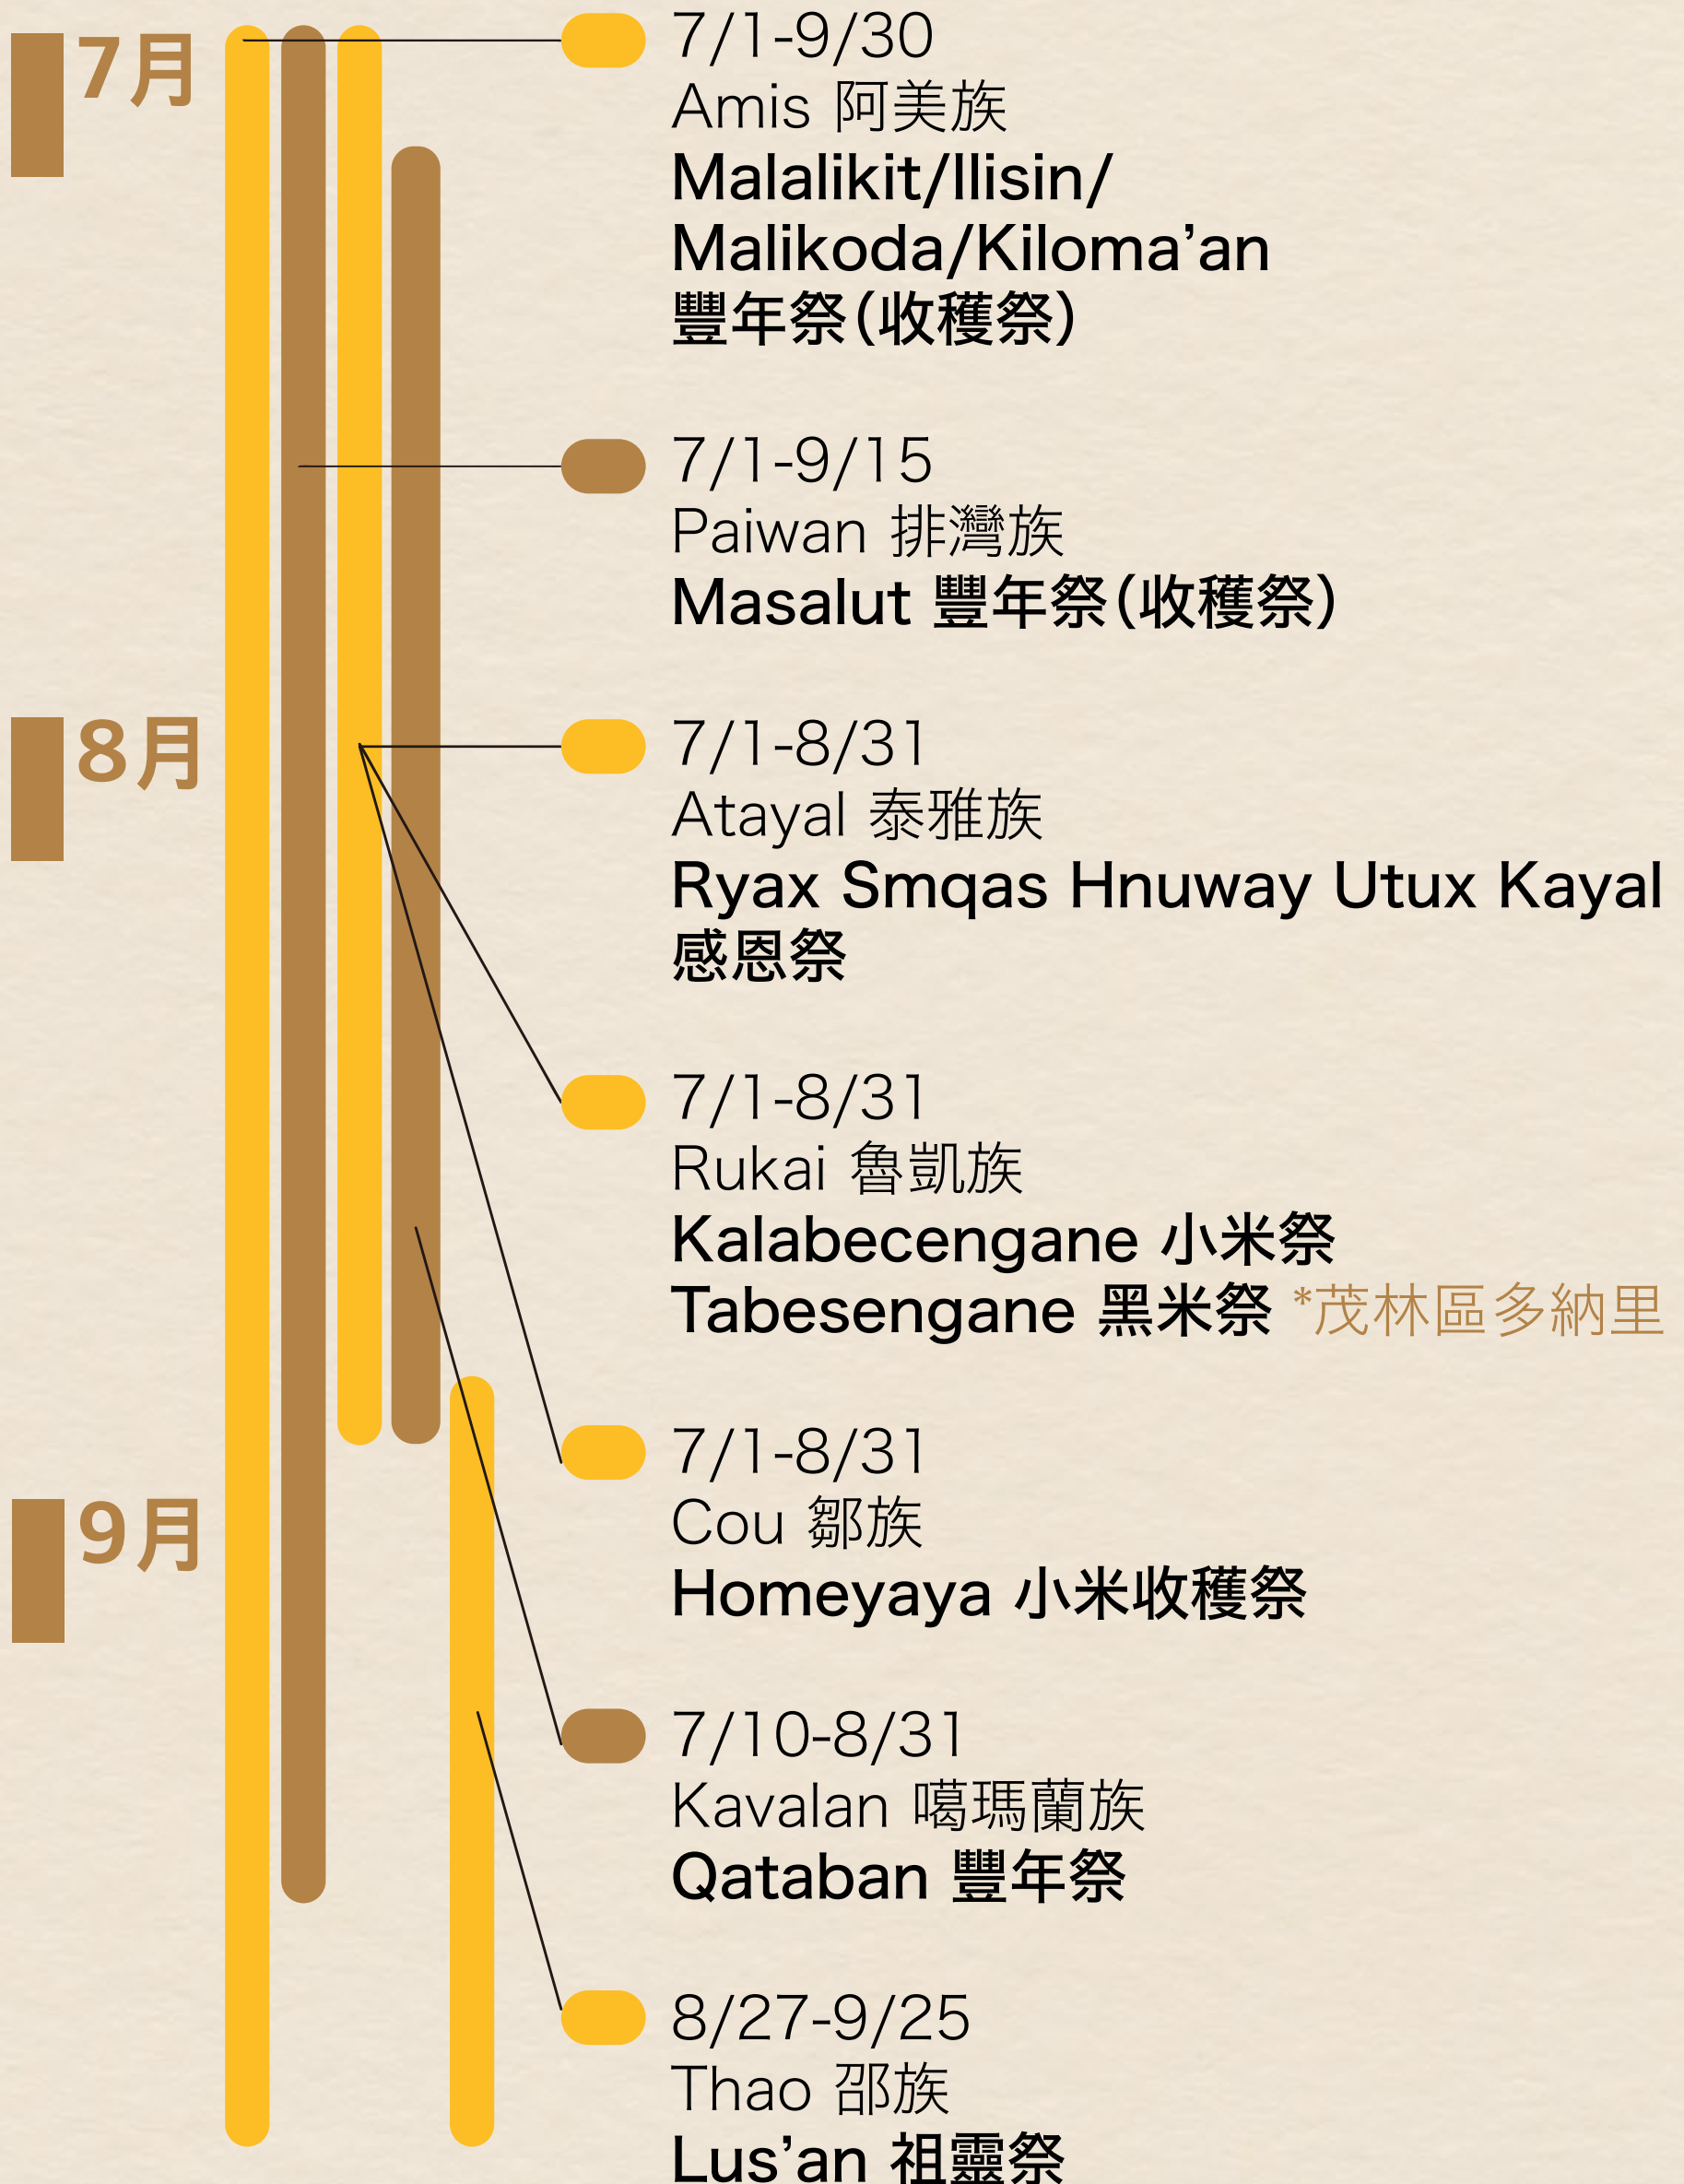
7月

8月

9月

7/1-9/30
Amis 阿美族
Malalikit/Ilisin/Malikoda/Kiloma'an
豐年祭(收穫祭)

7/1-9/15
Paiwan 排灣族
Masalut 豐年祭(收穫祭)

7/1-8/31
Atayal 泰雅族
Ryax Smqas Hnuway Utux Kayal
感恩祭

7/1-8/31
Rukai 魯凱族
Kalabecengane 小米祭
Tabesengane 黑米祭 *茂林區多納里

7/1-8/31
Cou 鄒族
Homeyaya 小米收穫祭

7/10-8/31
Kavalan 噶瑪蘭族
Qataban 豐年祭

8/27-9/25
Thao 邵族
Lus'an 祖靈祭